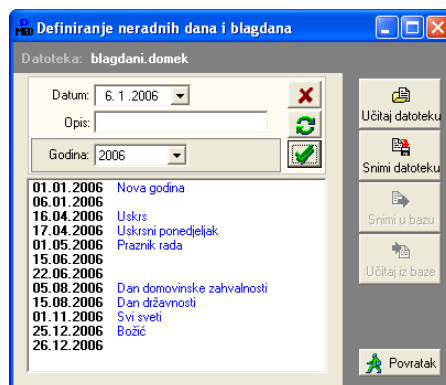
Definiranje neradnih dana i blagdana

Datoteka: blagdani.domek

Datum: 6. 1 .2006
Opis:
Godina: 2006

01.01.2006 Nova godina
06.01.2006
16.04.2006 Uskrs
17.04.2006 Uskrsni ponedjeljak
01.05.2006 Praznik rada
15.06.2006
22.06.2006
05.08.2006 Dan domovinske zahvalnosti
15.08.2006 Dan državnosti
01.11.2006 Svi sveti
25.12.2006 Božić
26.12.2006

Učitaj datoteku
Snimi datoteku
Snimi u bazu
Učitaj iz baze
Povratak